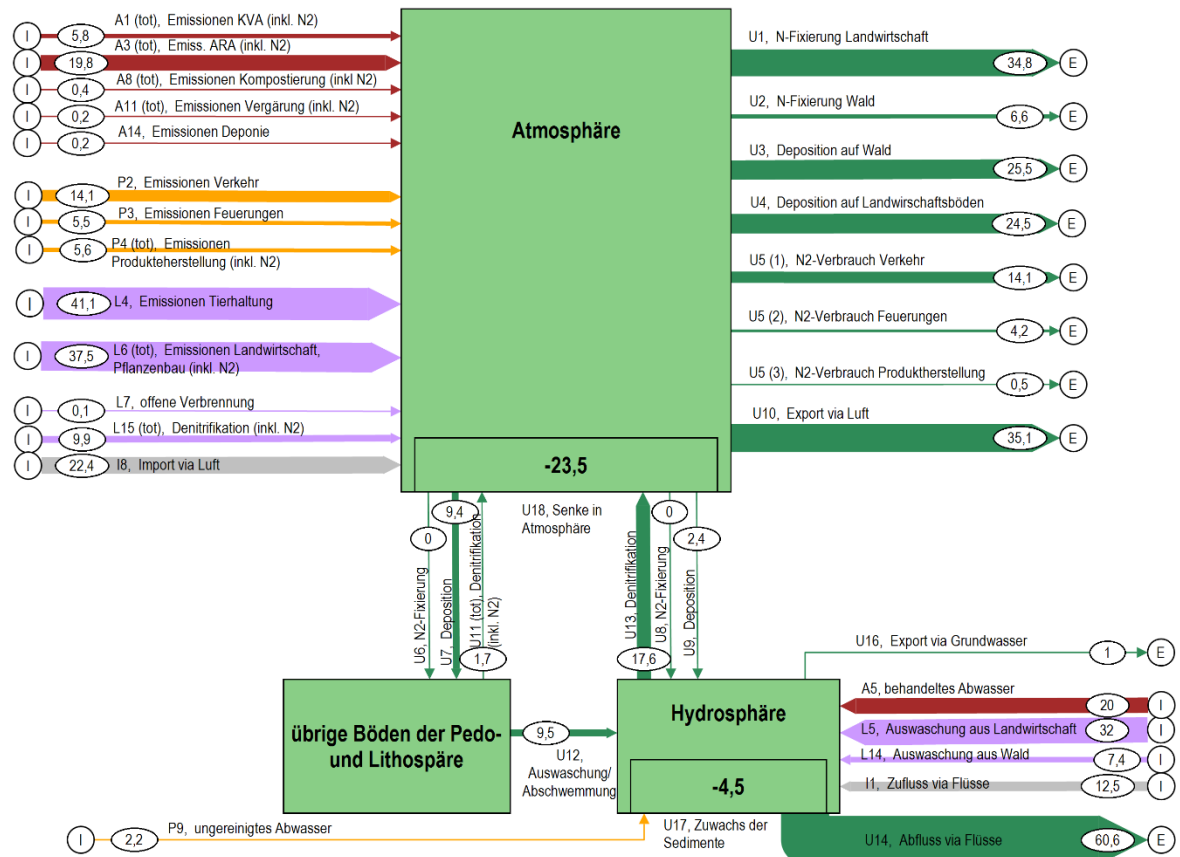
I 5,8 A1 (tot), Emissionen KVA (inkl. N2)
I 19,8 A3 (tot), Emiss. ARA (inkl. N2)
I 0,4 A8 (tot), Emissionen Kompostierung (inkl N2)
I 0,2 A11 (tot), Emissionen Vergärung (inkl. N2)
I 0,2 A14, Emissionen Deponie

I 14,1 P2, Emissionen Verkehr
I 5,5 P3, Emissionen Feuerungen
I 5,6 P4 (tot), Emissionen Produkteherstellung (inkl. N2)

I 41,1 L4, Emissionen Tierhaltung

I 37,5 L6 (tot), Emissionen Landwirtschaft, Pflanzenbau (inkl. N2)

I 0,1 L7, offene Verbrennung
I 9,9 L15 (tot), Denitrifikation (inkl. N2)
I 22,4 I8, Import via Luft

Atmosphäre

-23,5

U1, N-Fixierung Landwirtschaft 34,8 E
U2, N-Fixierung Wald 6,6 E
U3, Deposition auf Wald 25,5 E
U4, Deposition auf Landwirtschaftsböden 24,5 E
U5 (1), N2-Verbrauch Verkehr 14,1 E
U5 (2), N2-Verbrauch Feuerungen 4,2 E
U5 (3), N2-Verbrauch Produktherstellung 0,5 E
U10, Export via Luft 35,1 E

0 U6, N2-Fixierung
9,4 U7, Deposition
1,7 U11 (tot), Denitrifikation (inkl. N2)

U18, Senke in Atmosphäre

17,6 U13, Denitrifikation
0 U8, N2-Fixierung
2,4 U9, Deposition

U16, Export via Grundwasser 1 E

übrige Böden der Pedo- und Lithospäre

9,5 U12, Auswaschung/ Abschwemmung

Hydrosphäre

-4,5

A5, behandeltes Abwasser 20 I
L5, Auswaschung aus Landwirtschaft 32 I
L14, Auswaschung aus Wald 7,4 I
I1, Zufluss via Flüsse 12,5 I

I 2,2 P9, ungereinigtes Abwasser

U17, Zuwachs der Sedimente

U14, Abfluss via Flüsse 60,6 E